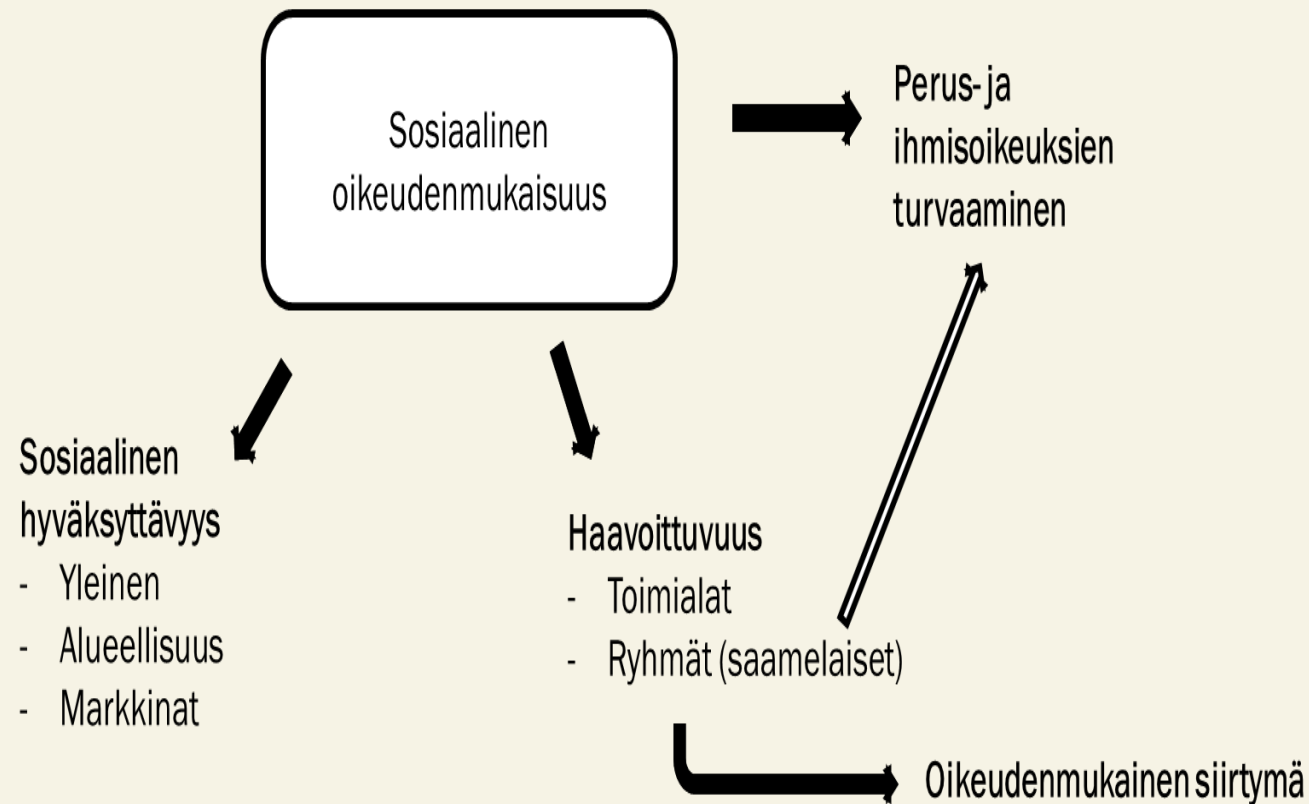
Sosiaalinen oikeudenmukaisuus

Perus- ja ihmisoikeuksien turvaaminen

Sosiaalinen hyväksyttävyys
- Yleinen
- Alueellisuus
- Markkinat

Haavoittuvuus
- Toimialat
- Ryhmät (saamelaiset)

Oikeudenmukainen siirtymä